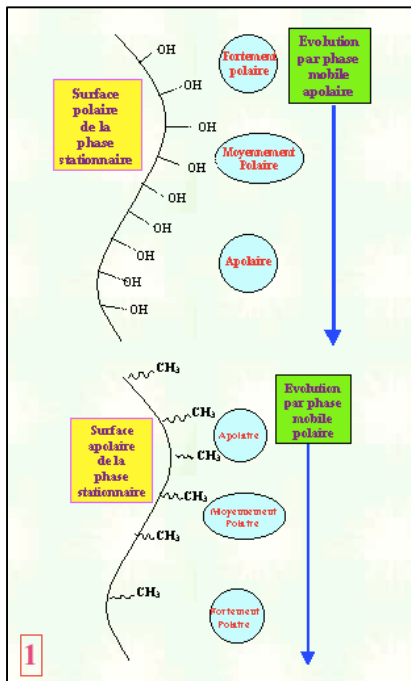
Surface polaire de la phase stationnaire

OH
OH
OH
OH
OH
OH
OH
OH
OH
OH

Fortement polaire

Moyennement Polaire

Apolaire

Evolution par phase mobile apolaire

Surface apolaire de la phase stationnaire

$CH_3$
$CH_3$
$CH_3$
$CH_3$
$CH_3$
$CH_3$

Apolaire

Moyennement Polaire

Fortement Polaire

Evolution par phase mobile polaire

1